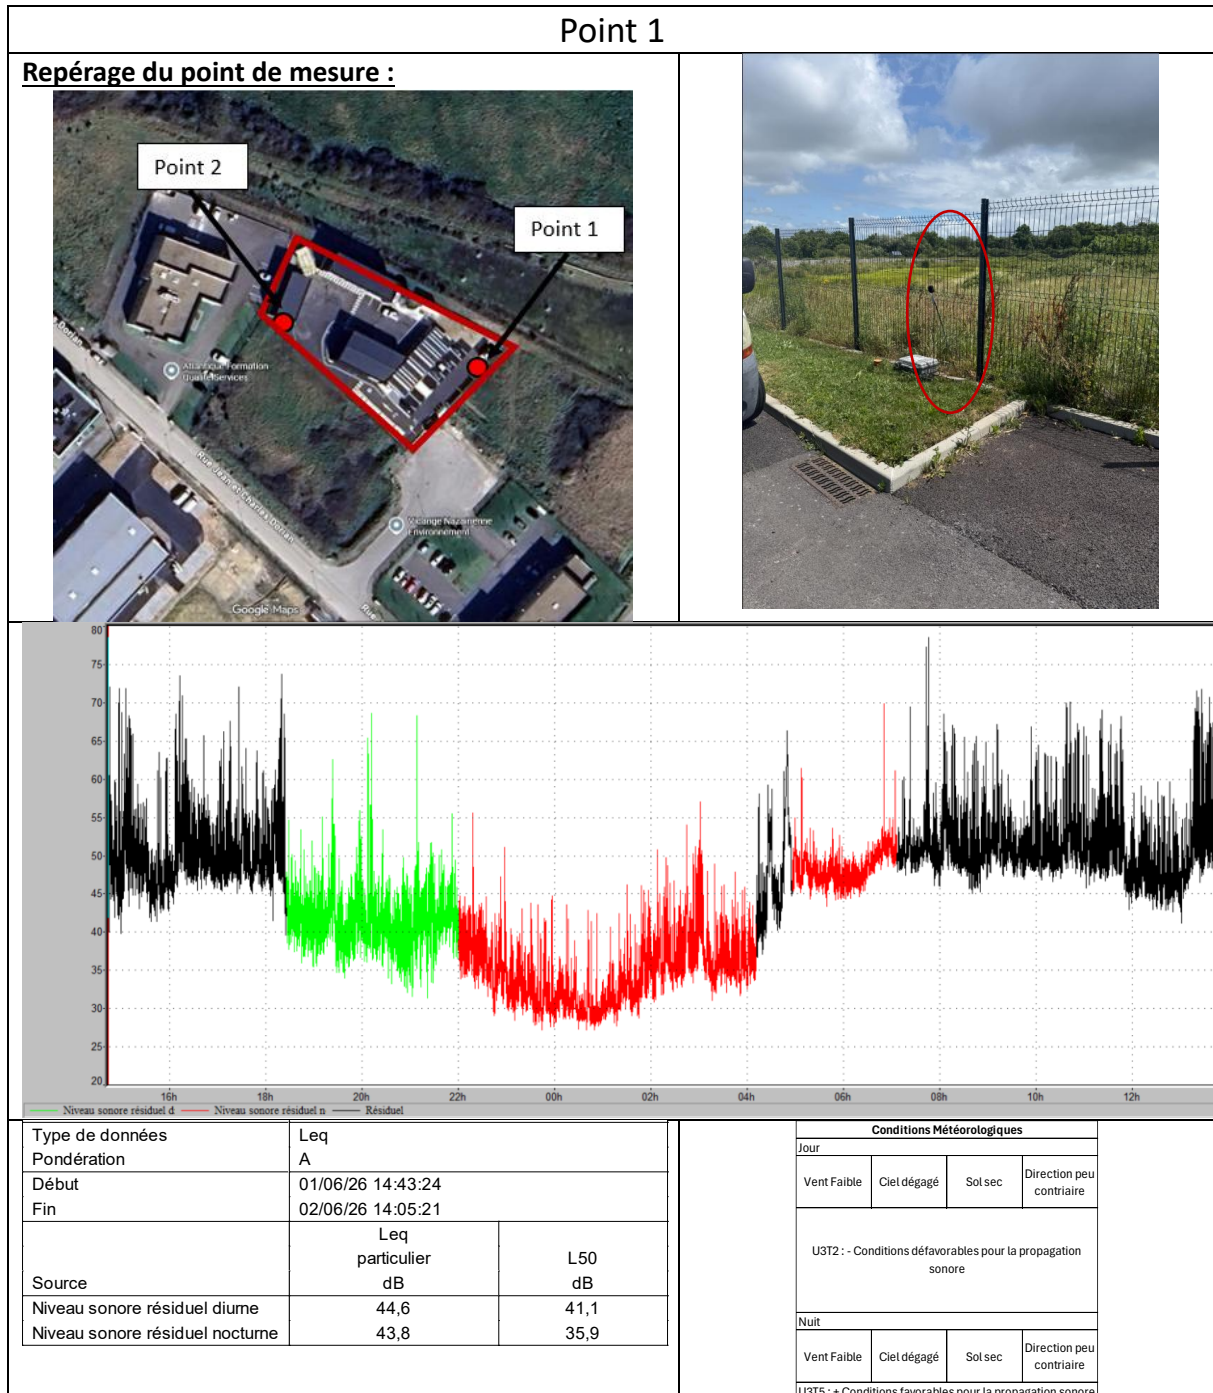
Point 1

Repérage du point de mesure :

Point 2

Point 1

Atlantique Formation Qualité Services

Rue Jean et Charles Dorian

Dorian

Vidange Nazairienne Environnement

Google Maps

Rue

80
75
70
65
60
55
50
45
40
35
30
25
20

16h 18h 20h 22h 00h 02h 04h 06h 08h 10h 12h

Niveau sonore résiduel d — Niveau sonore résiduel n — Résiduel

| Type de données | Leq | |
|---|---|---|
| Pondération | A | |
| Début | 01/06/26 14:43:24 | |
| Fin | 02/06/26 14:05:21 | |
| Source | Leq particulier dB | L50 dB |
| Niveau sonore résiduel diurne | 44,6 | 41,1 |
| Niveau sonore résiduel nocturne | 43,8 | 35,9 |

Conditions Météorologiques

Jour

| Vent Faible | Ciel dégagé | Sol sec | Direction peu contriaire |
|---|---|---|---|

U3T2 : - Conditions défavorables pour la propagation sonore

Nuit

| Vent Faible | Ciel dégagé | Sol sec | Direction peu contriaire |
|---|---|---|---|

U3T5 : + Conditions favorables pour la propagation sonore